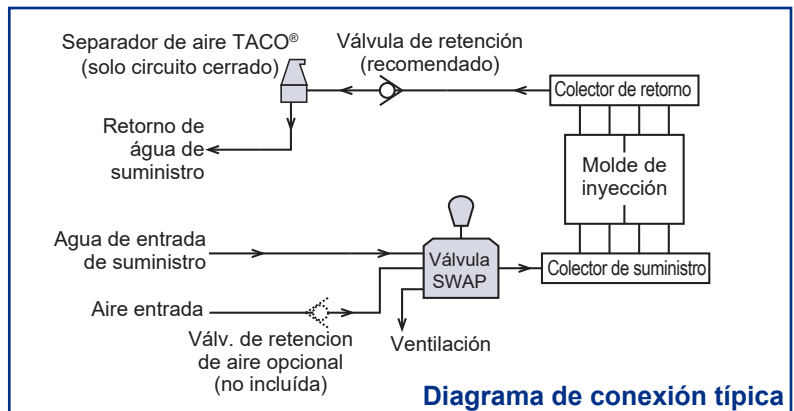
Separador de aire TACO®
(solo circuito cerrado)

Válvula de retención
(recomendado)

Colector de retorno

Retorno de
agua de
suministro

Molde de
inyección

Agua de entrada
de suministro

Válvula
SWAP

Colector de suministro

Aire entrada

Válv. de retencion
de aire opcional
(no incluída)

Ventilación

Diagrama de conexión típica